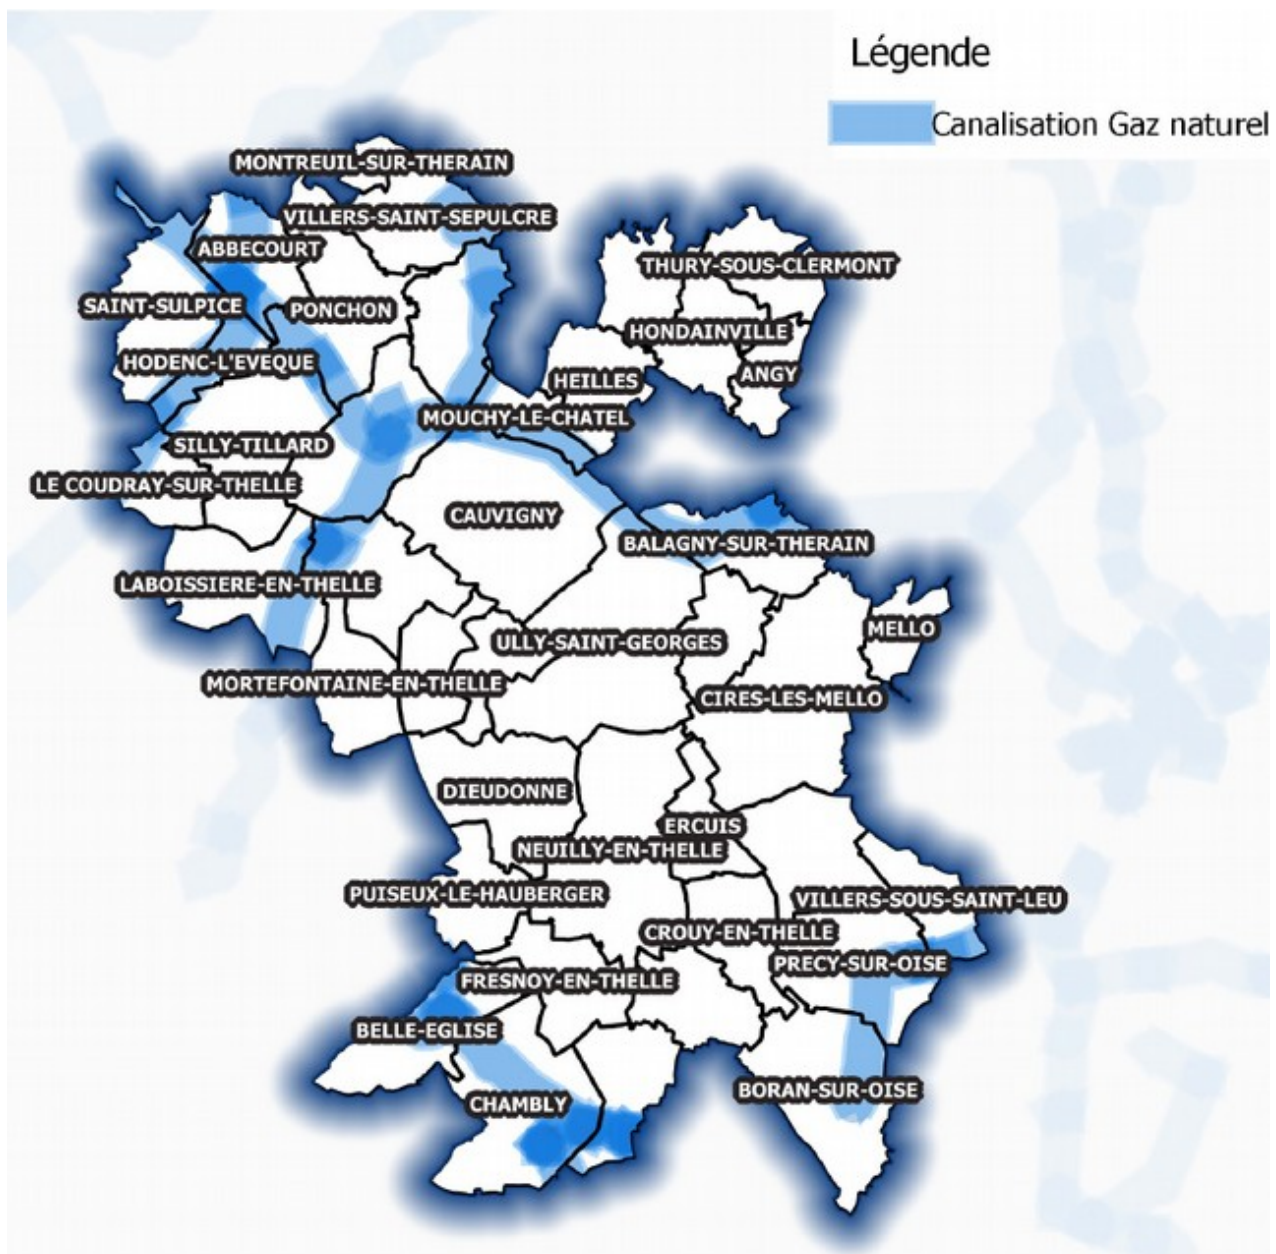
Légende

Canalisation Gaz naturel

MONTREUIL-SUR-THERAIN
VILLERS-SAINT-SEPULCRE
ABBECOURT
THURY-SOUS-CLERMONT
SAINT-SULPICE
PONCHON
HONDAINVILLE
HODENC-L'EVEQUE
ANGY
HEILLES
MOUCHY-LE-CHATEL
SILLY-TILLARD
LE COUDRAY-SUR-THELLE
CAUVIGNY
BALAGNY-SUR-THERAIN
LABOISSIERE-EN-THELLE
MELLO
ULLY-SAINT-GEORGES
MORTEFONTAINE-EN-THELLE
CIRES-LES-MELLO
DIEUDONNE
ERCUIS
NEUILLY-EN-THELLE
PUISEUX-LE-HAUBERGER
VILLERS-SOUS-SAINT-LEU
CROUY-EN-THELLE
PRECY-SUR-OISE
FRESNOY-EN-THELLE
BELLE-EGLISE
BORAN-SUR-OISE
CHAMBLY